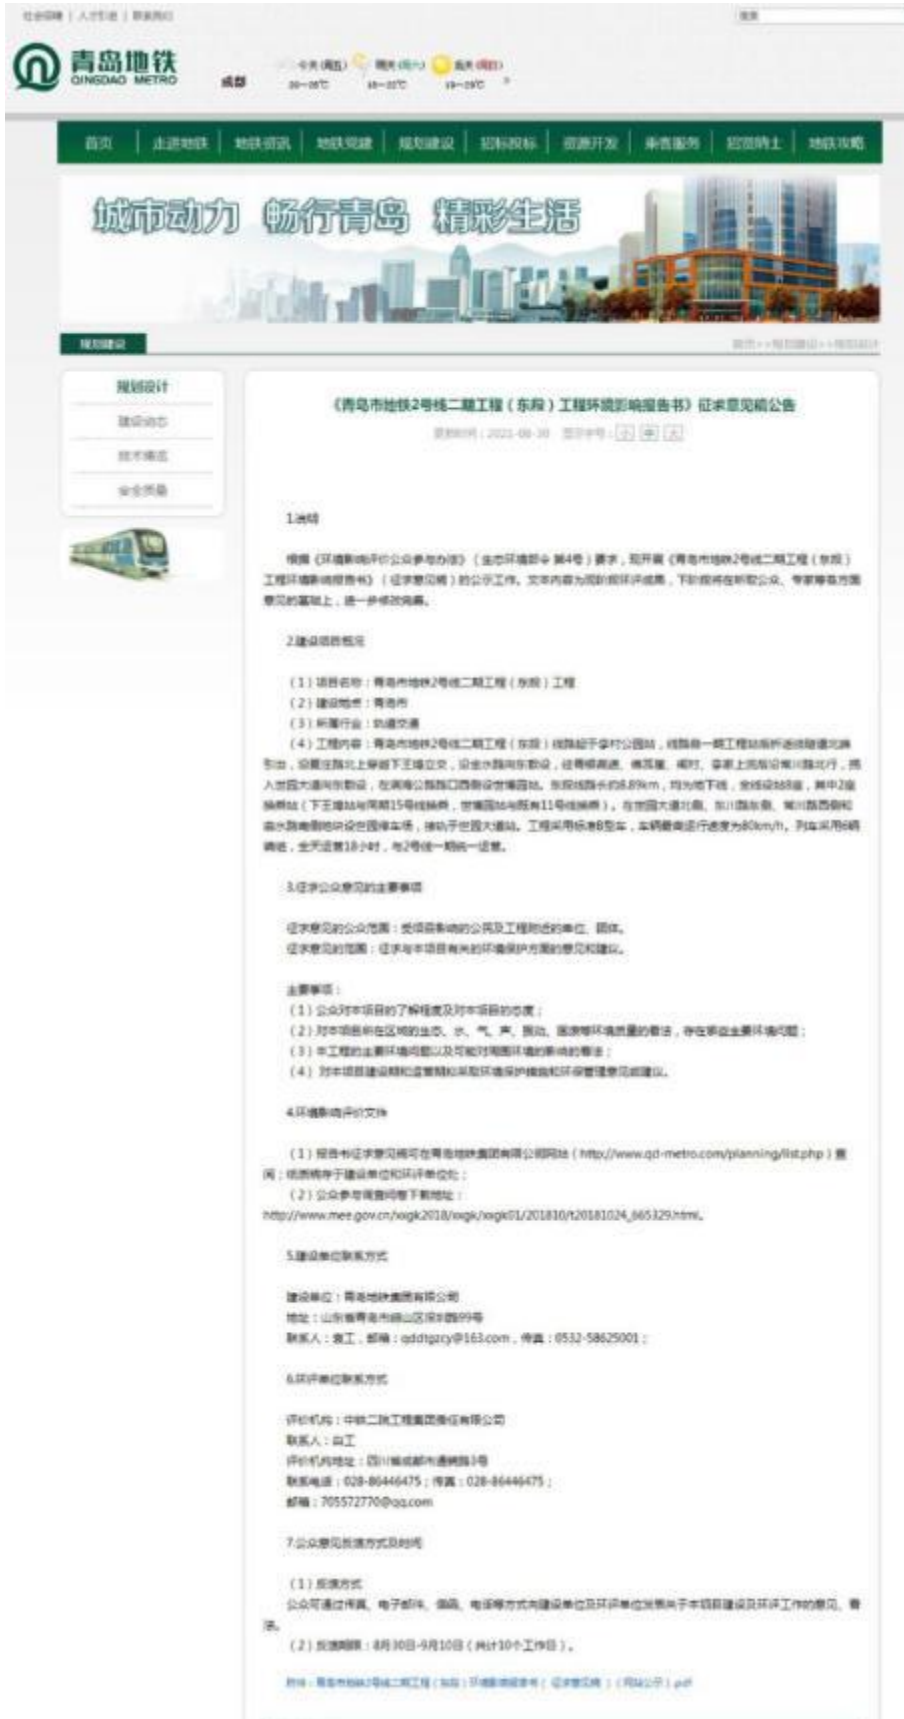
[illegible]

青岛地铁
QINGDAO METRO

成都

首页 | 走进地铁 | 地铁资讯 | 地铁建设 | 规划建设 | 招标投标 | 资源开发 | 乘客服务 | 后勤服务 | 地铁攻略

城市动力 畅行青岛 精彩生活

规划建设

规划设计
建设动态
技术规范
安全质量

《青岛市地铁2号线二期工程（东段）工程环境影响报告书》征求意见稿公告

发布时间：2021-08-30

1.前言

根据《环境影响评价公众参与办法》（生态环境部令 第4号）要求，现开展《青岛市地铁2号线二期工程（东段）工程环境影响报告书》（征求意见稿）的公示工作。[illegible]

2.建设项目概况

（1）项目名称：青岛市地铁2号线二期工程（东段）工程
（2）建设地点：青岛市
（3）所属行业：轨道交通
（4）工程内容：青岛市地铁2号线二期工程（东段）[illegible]

3.征求公众意见的主要事项

征求意见的公众范围：受项目影响的公民及工程附近的单位、团体。
征求意见的范围：征求与本项目有关的环境保护方面的意见和建议。

主要事项：
（1）公众对本项目的了解程度及对本项目的态度；
（2）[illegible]
（3）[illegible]
（4）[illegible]

4.环境影响评价文件

（1）报告书征求意见稿可在青岛地铁集团有限公司网站（http://www.qd-metro.com/planning/list.php）查阅；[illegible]
（2）公众参与调查问卷下载地址：
http://www.mee.gov.cn/xxgk2018/xxgk/xxgk01/201810/t20181024_665329.html。

5.建设单位联系方式

建设单位：青岛地铁集团有限公司
地址：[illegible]
联系人：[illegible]，邮箱：qddtgzy@163.com，传真：0532-58625001；

6.环评单位联系方式

评价机构：中铁二院工程集团有限责任公司
联系人：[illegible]
评价机构地址：四川省成都市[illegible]3号
联系电话：028-86446475；传真：028-86446475；
邮箱：705572770@qq.com

7.公众意见反馈方式及时间

（1）反馈方式
公众可通过传真、电子邮件、信函、电话等方式向建设单位及环评单位发表关于本项目建设及环评工作的意见、看法。
（2）反馈期限：8月30日-9月10日（共计10个工作日）。

附件：青岛市地铁2号线二期工程（东段）环境影响报告书（征求意见稿）（网站公示）.pdf